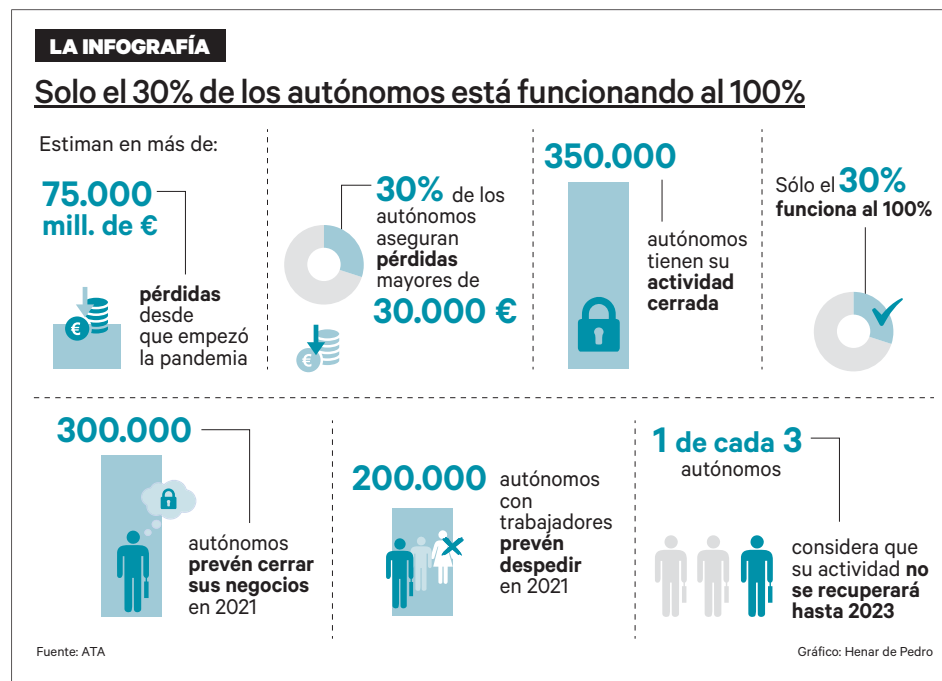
LA INFOGRAFÍA

Solo el 30% de los autónomos está funcionando al 100%

Estiman en más de:

75.000 mill. de €

pérdidas desde que empezó la pandemia

30% de los autónomos aseguran pérdidas mayores de 30.000 €

350.000

autónomos tienen su actividad cerrada

Sólo el 30% funciona al 100%

300.000

autónomos prevén cerrar sus negocios en 2021

200.000 autónomos con trabajadores prevén despedir en 2021

1 de cada 3 autónomos

considera que su actividad no se recuperará hasta 2023

Fuente: ATA

Gráfico: Henar de Pedro